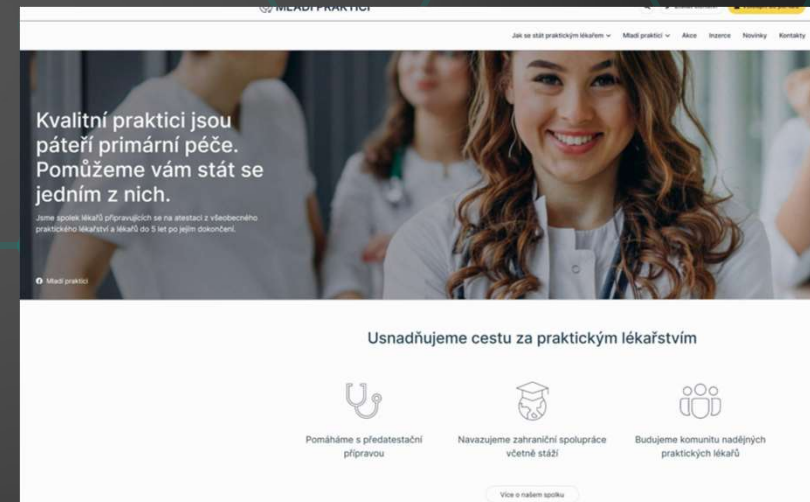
MLADÍ PRAKTICI

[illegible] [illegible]

Jak se stát praktickým lékařem ⌄ Mladí praktici ⌄ Akce Inzerce Novinky Kontakty

Kvalitní praktici jsou páteří primární péče. Pomůžeme vám stát se jedním z nich.

Jsme spolek lékařů připravujících se na atestaci z všeobecného praktického lékařství a lékařů do 5 let po jejím dokončení.

Mladí praktici

Usnadňujeme cestu za praktickým lékařstvím

Pomáháme s předatestační přípravou

Navazujeme zahraniční spolupráce včetně stáží

Budujeme komunitu nadějných praktických lékařů

Více o našem spolku